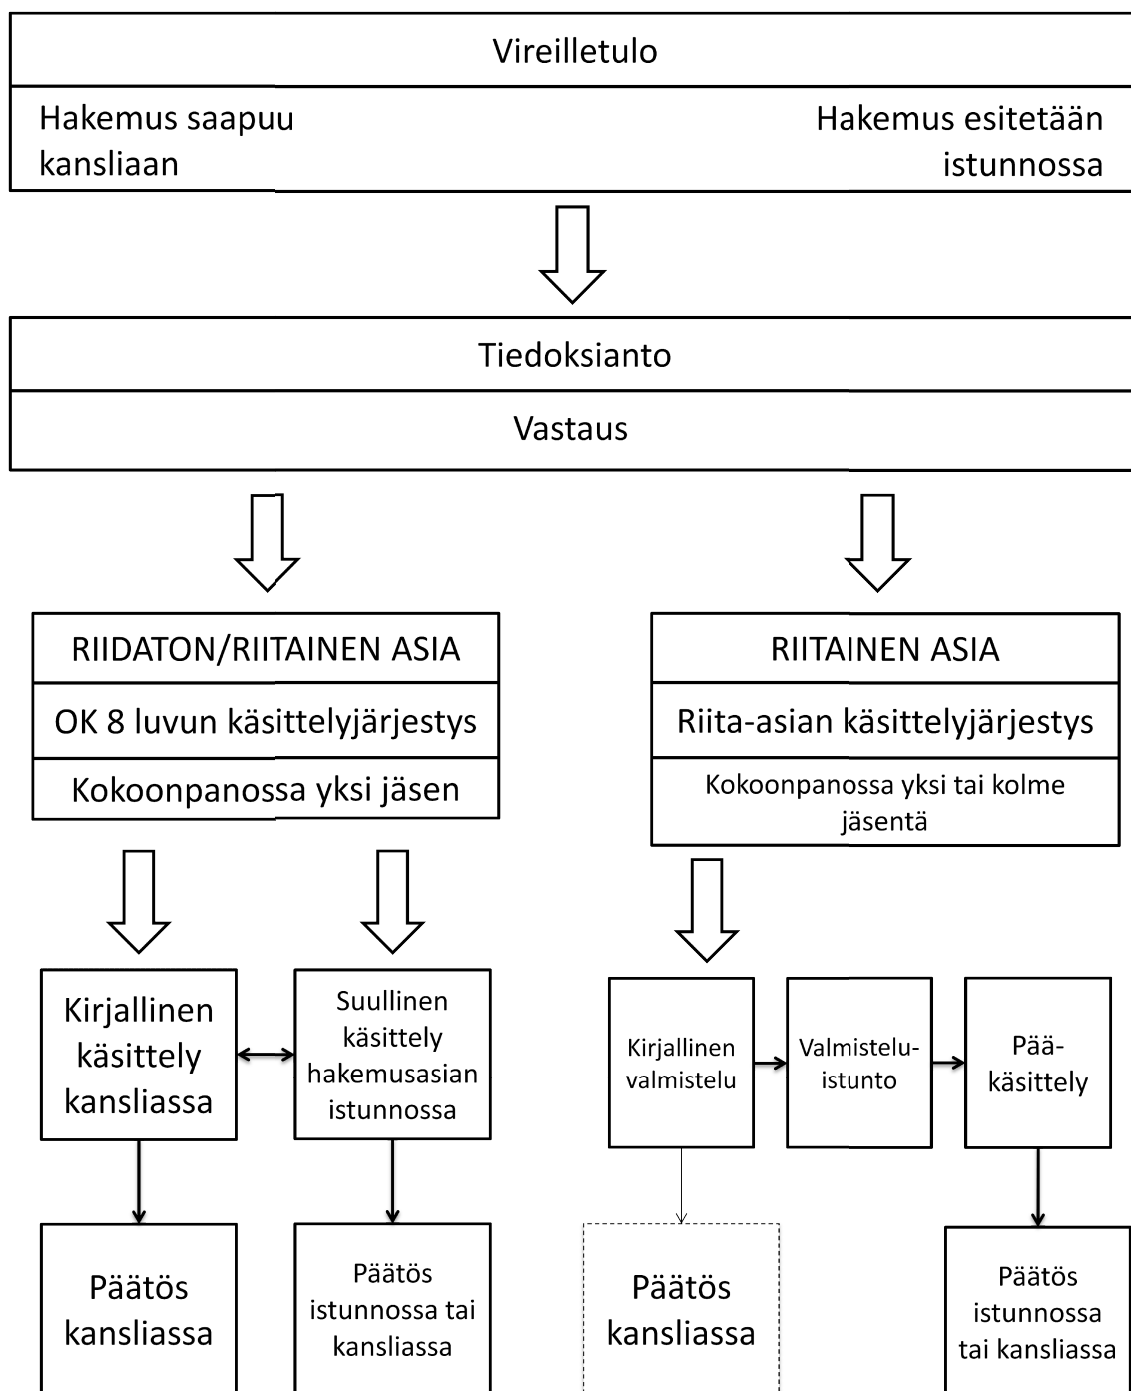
Vireilletulo

Hakemus saapuu kansliaan

Hakemus esitetään istunnossa

Tiedoksianto

Vastaus

RIIDATON/RIITAINEN ASIA

OK 8 luvun käsittelyjärjestys

Kokoonpanossa yksi jäsen

RIITAINEN ASIA

Riita-asian käsittelyjärjestys

Kokoonpanossa yksi tai kolme jäsentä

Kirjallinen käsittely kansliassa

Suullinen käsittely hakemusasian istunnossa

Kirjallinen valmistelu

Valmisteluistunto

Pääkäsittely

Päätös kansliassa

Päätös istunnossa tai kansliassa

Päätös kansliassa

Päätös istunnossa tai kansliassa